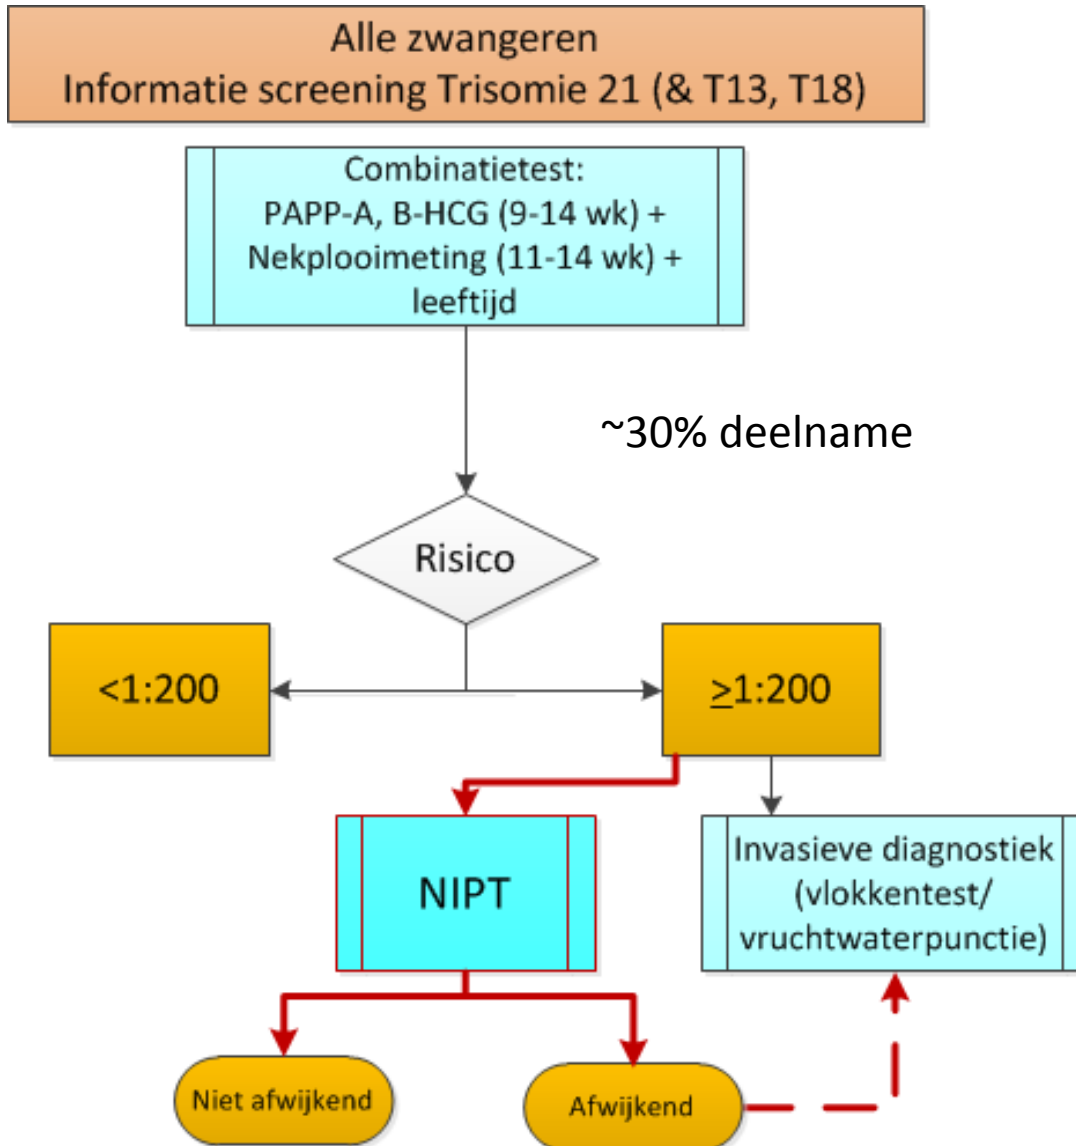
Alle zwangeren
Informatie screening Trisomie 21 (& T13, T18)

Combinatietest:
PAPP-A, B-HCG (9-14 wk) +
Nekplooimeting (11-14 wk) +
leeftijd

~30% deelname

Risico

<1:200

$\geq$1:200

NIPT

Invasieve diagnostiek (vlokkentest/ vruchtwaterpunctie)

Niet afwijkend

Afwijkend